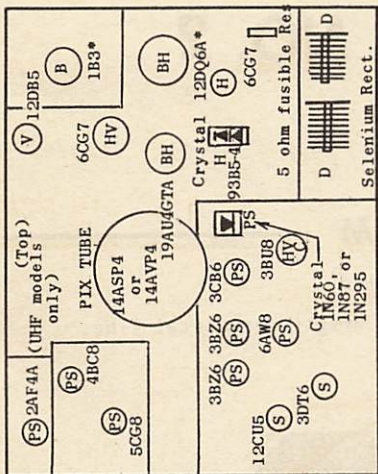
(PS) 2AF4A
(Top)
(UHF models only)
(PS) 4BC8
5CG8
PIX TUBE
14ASP4 or 14AVP4
19AU4GTA
(V) 12DB5
(B) 1B3*
6CG7 (HV)
(BH)
(BH)
Crystal 12DQ6A* (H)
H
93B5-4
6CG7
5 ohm fusible Res
D
D
Selenium Rect.
12CU5 (S)
3DT6 (S)
3BZ6 (PS)
3BZ6 (PS)
6AW8
3CB6 (PS)
3BU8
(HV)
PS
Crystal 1N60, 1N87 or 1N295